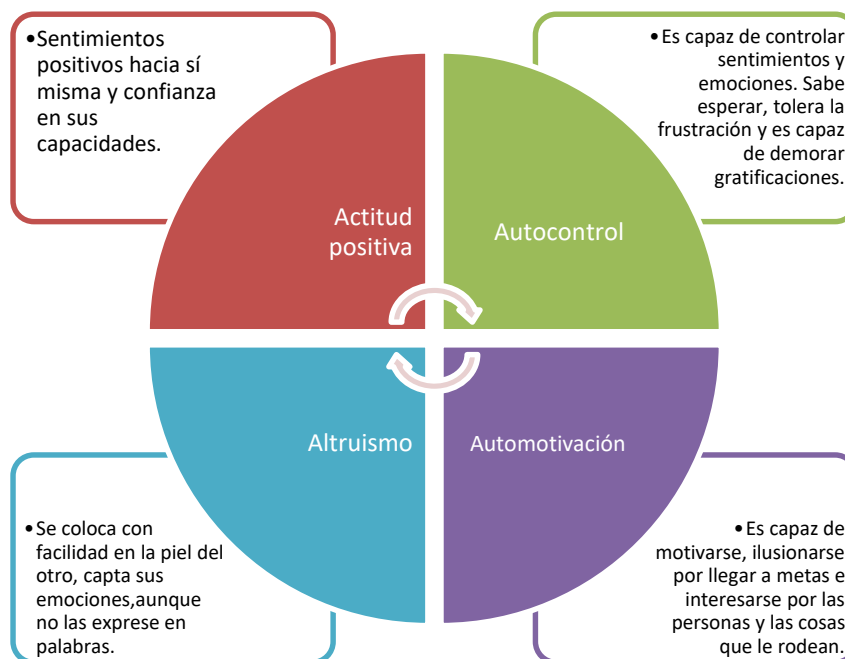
•Sentimientos positivos hacia sí misma y confianza en sus capacidades.

•Es capaz de controlar sentimientos y emociones. Sabe esperar, tolera la frustración y es capaz de demorar gratificaciones.

Actitud positiva

Autocontrol

Altruismo

Automotivación

•Se coloca con facilidad en la piel del otro, capta sus emociones,aunque no las exprese en palabras.

•Es capaz de motivarse, ilusionarse por llegar a metas e interesarse por las personas y las cosas que le rodean.